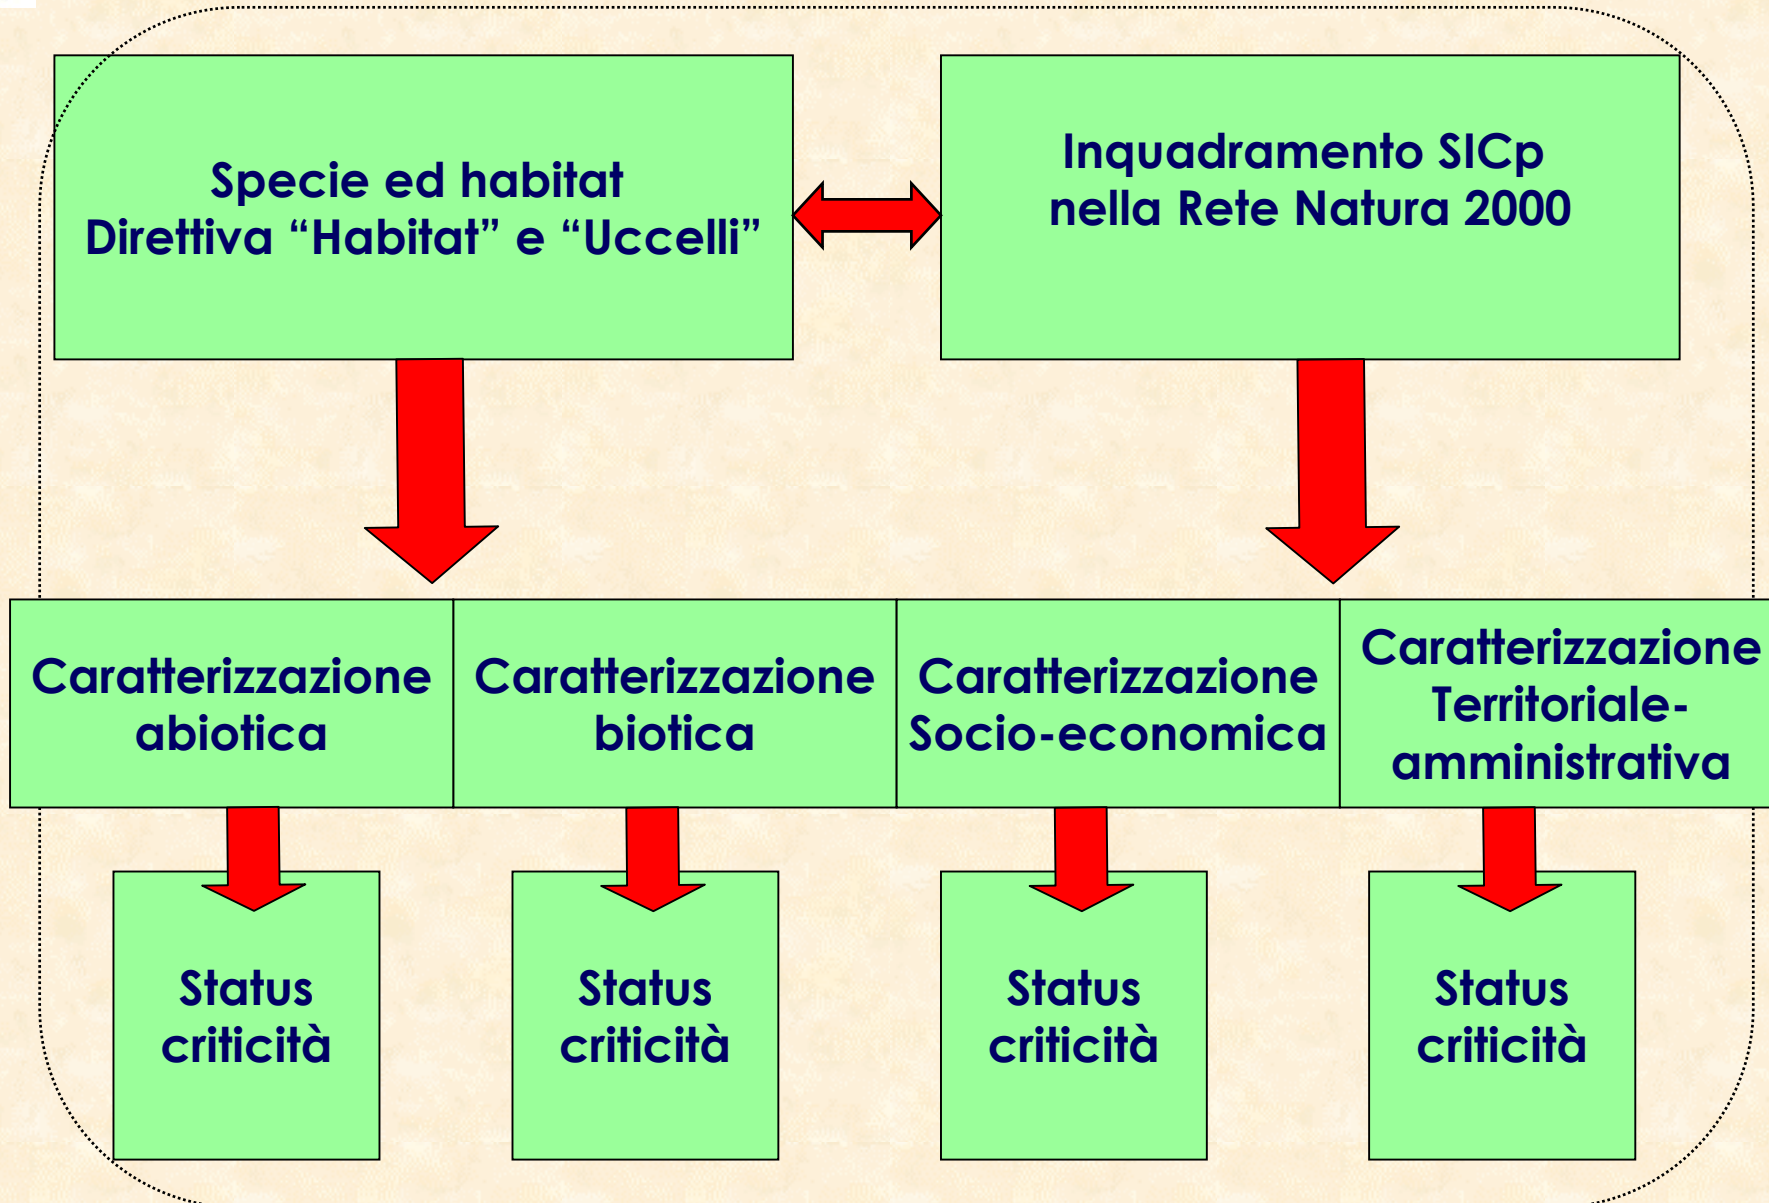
Specie ed habitat
Direttiva “Habitat” e “Uccelli”

Inquadramento SICp
nella Rete Natura 2000

Caratterizzazione
abiotica

Caratterizzazione
biotica

Caratterizzazione
Socio-economica

Caratterizzazione
Territoriale-
amministrativa

Status
criticità

Status
criticità

Status
criticità

Status
criticità